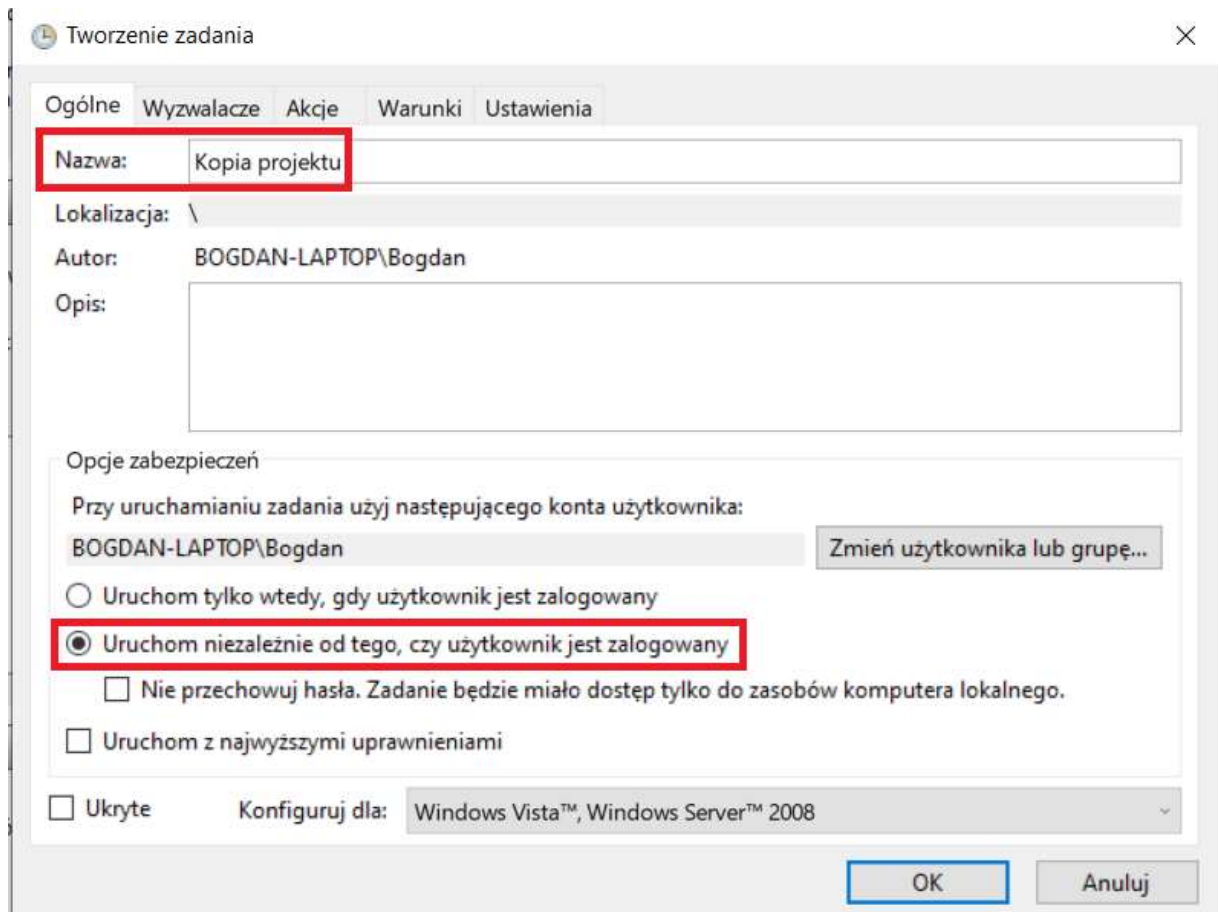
Tworzenie zadania

×

Ogólne Wyzwalacze Akcje Warunki Ustawienia

Nazwa: Kopia projektu

Lokalizacja: \

Autor: BOGDAN-LAPTOP\Bogdan

Opis:

Opcje zabezpieczeń

Przy uruchamianiu zadania użyj następującego konta użytkownika:

BOGDAN-LAPTOP\Bogdan

Zmień użytkownika lub grupę...

Uruchom tylko wtedy, gdy użytkownik jest zalogowany

Uruchom niezależnie od tego, czy użytkownik jest zalogowany

Nie przechowuj hasła. Zadanie będzie miało dostęp tylko do zasobów komputera lokalnego.

Uruchom z najwyższymi uprawnieniami

Ukryte

Konfiguruj dla: Windows Vista™, Windows Server™ 2008

OK

Anuluj